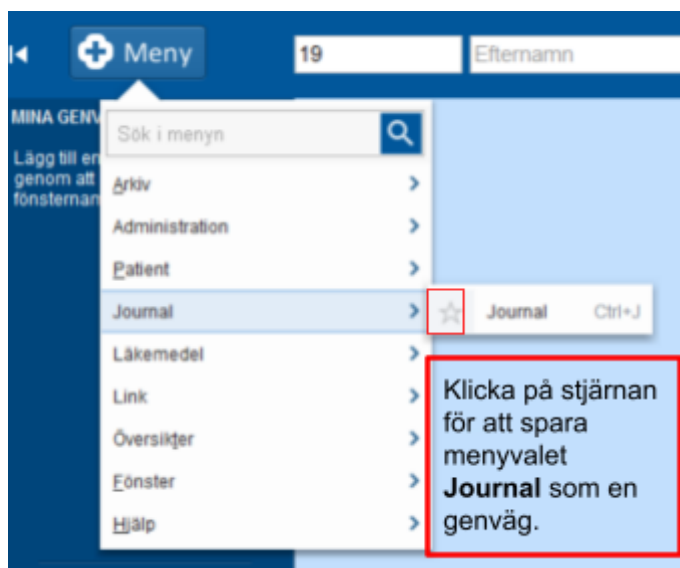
Meny

19

Efternamn

MINA GENV

Lägg till en
genom att
fönsternam

Sök i menyn

Arkiv

Administration

Patient

Journal

Läkemedel

Link

Översikter

Fönster

Hjälp

Journal Ctrl+J

Klicka på stjärnan för att spara menyvalet **Journal** som en genväg.